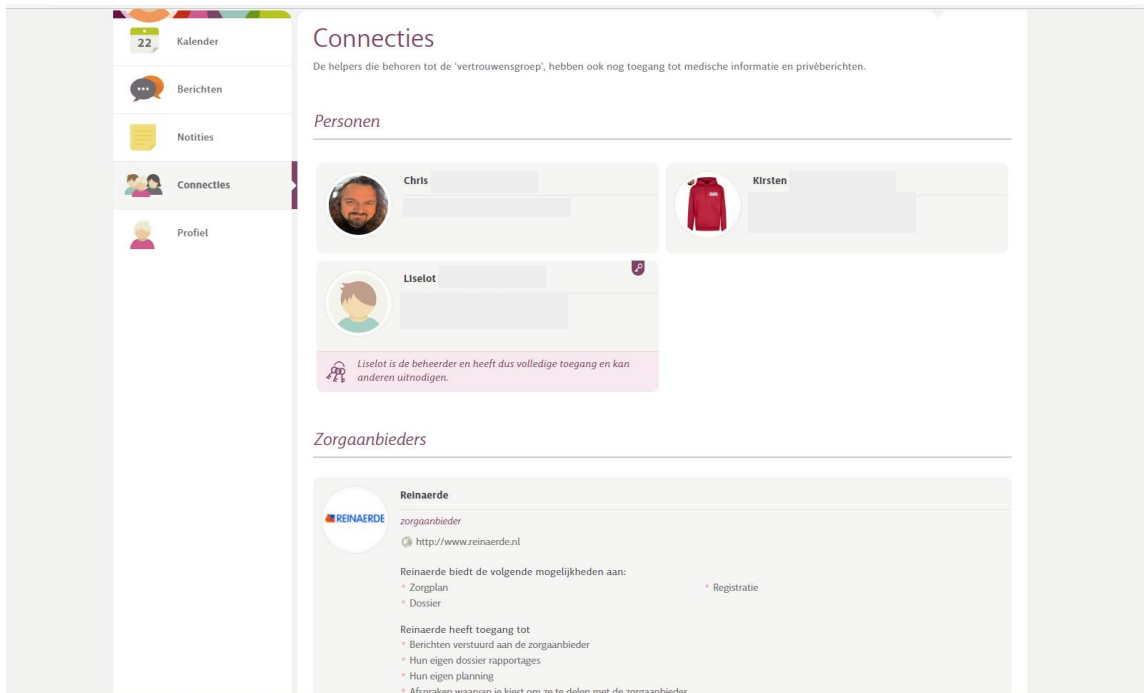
22 Kalender

Berichten

Notities

Connecties

Profiel

Connecties

De helpers die behoren tot de 'vertrouwensgroep', hebben ook nog toegang tot medische informatie en privéberichten.

Personen

Chris

Kirsten

Liselot

Liselot is de beheerder en heeft dus volledige toegang en kan anderen uitnodigen.

Zorgaanbieders

REINAERDE

Reinaerde

zorgaanbieder

http://www.reinaerde.nl

Reinaerde biedt de volgende mogelijkheden aan:
• Zorgplan
• Dossier
• Registratie

Reinaerde heeft toegang tot
• Berichten verstuurd aan de zorgaanbieder
• Hun eigen dossier rapportages
• Hun eigen planning
• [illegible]